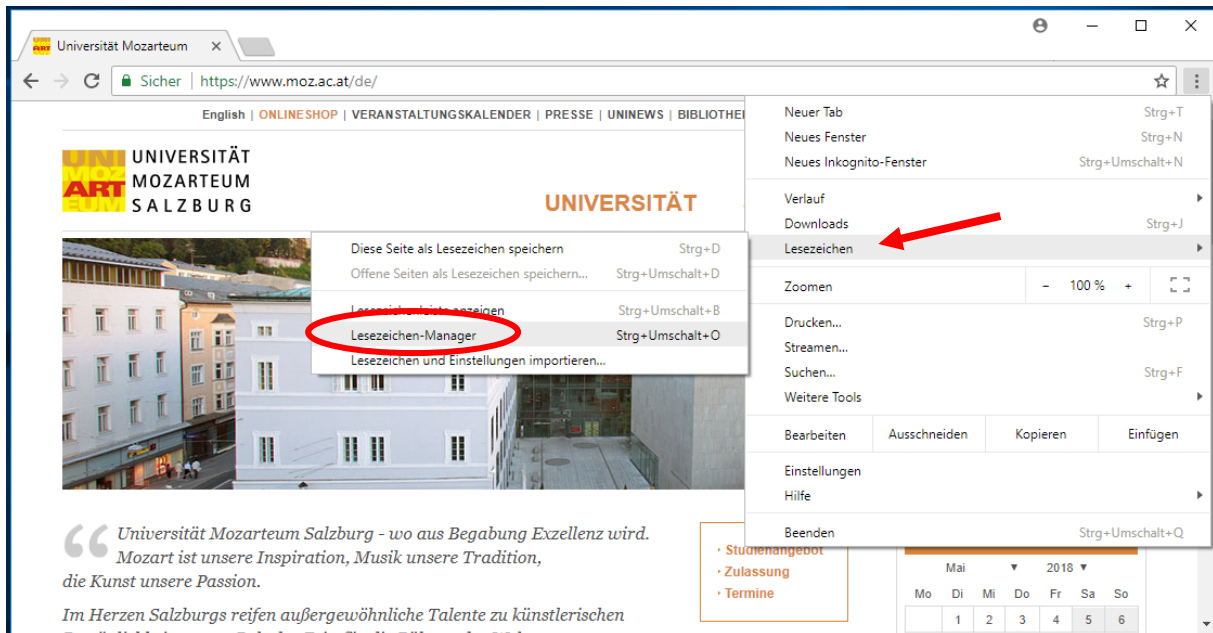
Universität Mozarteum ×

Sicher | https://www.moz.ac.at/de/

English | ONLINESHOP | VERANSTALTUNGSKALENDER | PRESSE | UNINEWS | BIBLIOTHE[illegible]

UNIVERSITÄT MOZARTEUM SALZBURG

UNIVERSITÄT

Diese Seite als Lesezeichen speichern Strg+D
Offene Seiten als Lesezeichen speichern... Strg+Umschalt+D
Lesezeichenleiste anzeigen Strg+Umschalt+B
Lesezeichen-Manager Strg+Umschalt+O
Lesezeichen und Einstellungen importieren...

Neuer Tab Strg+T
Neues Fenster Strg+N
Neues Inkognito-Fenster Strg+Umschalt+N
Verlauf
Downloads Strg+J
Lesezeichen
Zoomen − 100 % +
Drucken... Strg+P
Streamen...
Suchen... Strg+F
Weitere Tools
Bearbeiten Ausschneiden Kopieren Einfügen
Einstellungen
Hilfe
Beenden Strg+Umschalt+Q

Universität Mozarteum Salzburg - wo aus Begabung Exzellenz wird. Mozart ist unsere Inspiration, Musik unsere Tradition, die Kunst unsere Passion.

Im Herzen Salzburgs reifen außergewöhnliche Talente zu künstlerischen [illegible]

Studienangebot
Zulassung
Termine

Mai 2018
| Mo | Di | Mi | Do | Fr | Sa | So |
|---|---|---|---|---|---|---|
| | 1 | 2 | 3 | 4 | 5 | 6 |